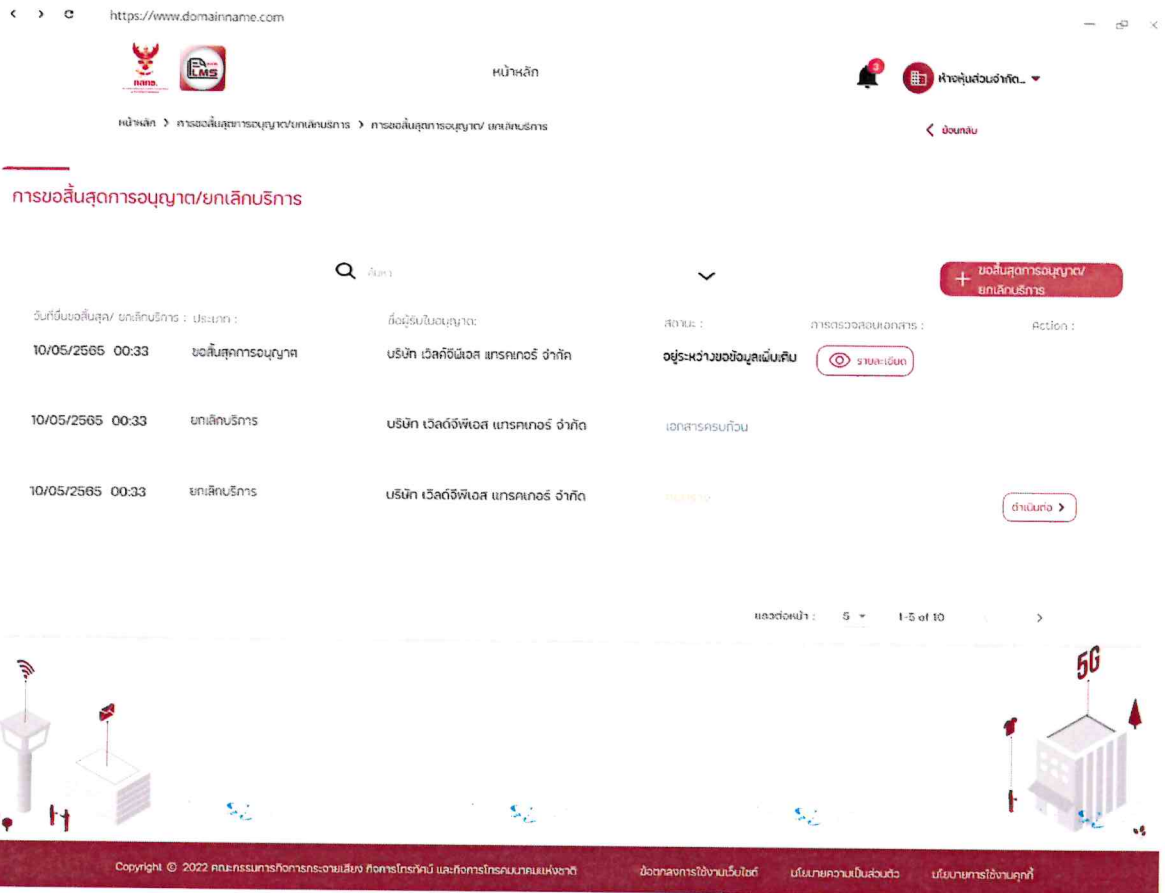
https://www.domainname.com

กสทช.

LMS

หน้าหลัก

3

ห้างหุ้นส่วนจำกัด...

หน้าหลัก > การขอสิ้นสุดการอนุญาต/ยกเลิกบริการ > การขอสิ้นสุดการอนุญาต/ ยกเลิกบริการ

< ย้อนกลับ

การขอสิ้นสุดการอนุญาต/ยกเลิกบริการ

ค้นหา

+ ขอสิ้นสุดการอนุญาต/ยกเลิกบริการ

| วันที่ยื่นขอสิ้นสุด/ ยกเลิกบริการ : | ประเภท : | ชื่อผู้รับใบอนุญาต: | สถานะ : | การตรวจสอบเอกสาร : | Action : |
|---|---|---|---|---|---|
| 10/05/2565 00:33 | ขอสิ้นสุดการอนุญาต | บริษัท เวิลด์จีพีเอส แทรคเกอร์ จำกัด | อยู่ระหว่างขอข้อมูลเพิ่มเติม | รายละเอียด | |
| 10/05/2565 00:33 | ยกเลิกบริการ | บริษัท เวิลด์จีพีเอส แทรคเกอร์ จำกัด | เอกสารครบถ้วน | | |
| 10/05/2565 00:33 | ยกเลิกบริการ | บริษัท เวิลด์จีพีเอส แทรคเกอร์ จำกัด | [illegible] | | ดำเนินต่อ > |

แสดงต่อหน้า : 5 1-5 of 10 >

5G

Copyright © 2022 คณะกรรมการกิจการกระจายเสียง กิจการโทรทัศน์ และกิจการโทรคมนาคมแห่งชาติ ข้อตกลงการใช้งานเว็บไซต์ นโยบายความเป็นส่วนตัว นโยบายการใช้งานคุกกี้